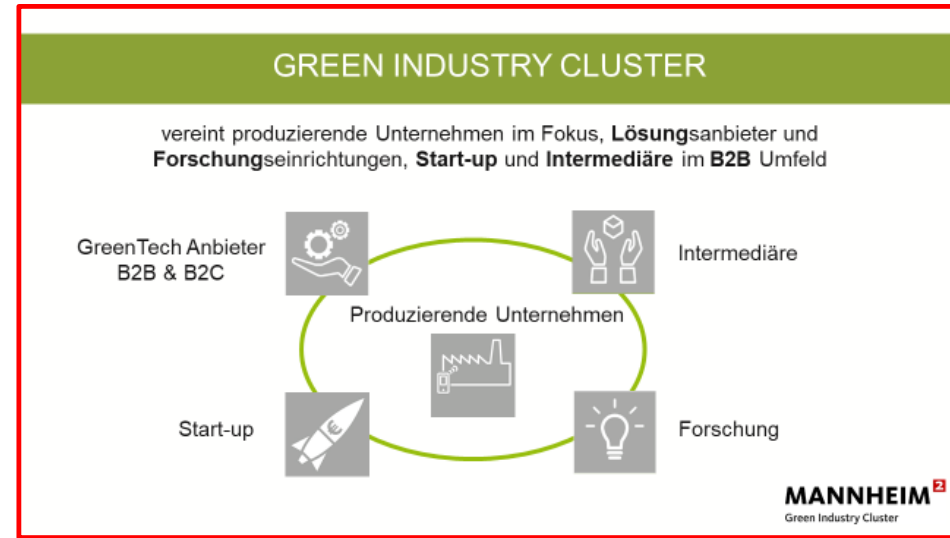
GREEN INDUSTRY CLUSTER

vereint produzierende Unternehmen im Fokus, Lösungsanbieter und Forschungseinrichtungen, Start-up und Intermediäre im B2B Umfeld

GreenTech Anbieter B2B & B2C

Intermediäre

Produzierende Unternehmen

Start-up

Forschung

MANNHEIM²
Green Industry Cluster